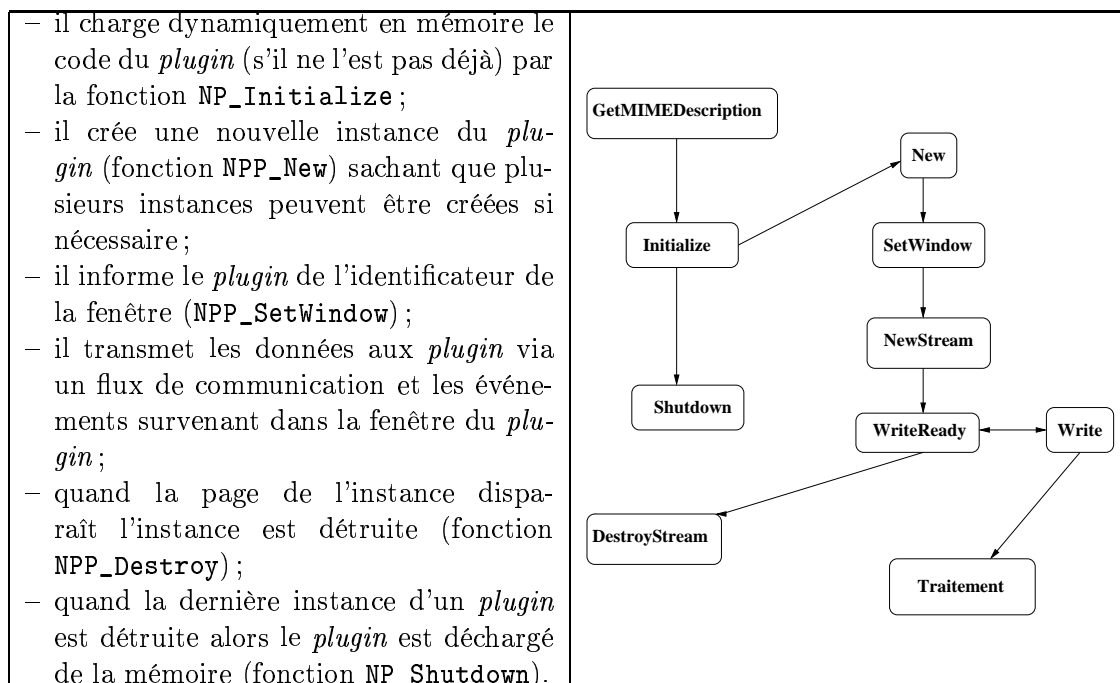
– il charge dynamiquement en mémoire le code du *plugin* (s'il ne l'est pas déjà) par la fonction NP_Initialize ;
– il crée une nouvelle instance du *plugin* (fonction NPP_New) sachant que plusieurs instances peuvent être créées si nécessaire ;
– il informe le *plugin* de l'identificateur de la fenêtre (NPP_SetWindow) ;
– il transmet les données aux *plugin* via un flux de communication et les événements survenant dans la fenêtre du *plugin* ;
– quand la page de l'instance disparaît l'instance est détruite (fonction NPP_Destroy) ;
– quand la dernière instance d'un *plugin* est détruite alors le *plugin* est déchargé de la mémoire (fonction NP_Shutdown).

GetMIMEDescription
Initialize
Shutdown
New
SetWindow
NewStream
WriteReady
Write
DestroyStream
Traitement